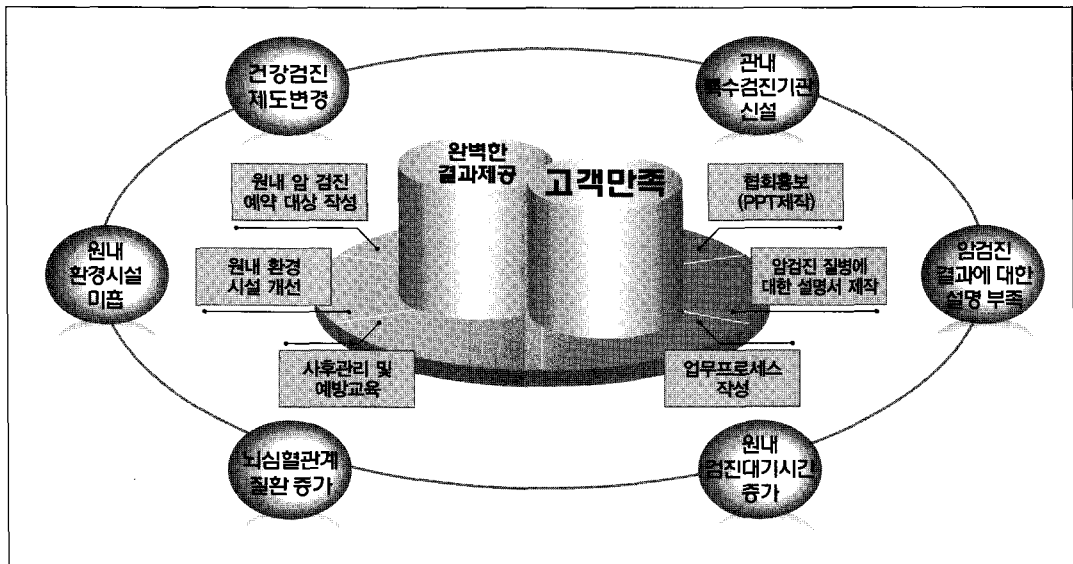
건강검진 제도변경

관내 특수검진기관 신설

완벽한 결과제공

고객만족

원내 암 검진 예약 대상 작성

협회홍보 (PPT제작)

원내 환경시설 미흡

원내 환경 시설 개선

암검진 질병에 대한 설명서 제작

암검진 결과에 대한 설명 부족

사후관리 및 예방교육

업무프로세스 작성

뇌심혈관계 질환 증가

원내 검진대기시간 증가